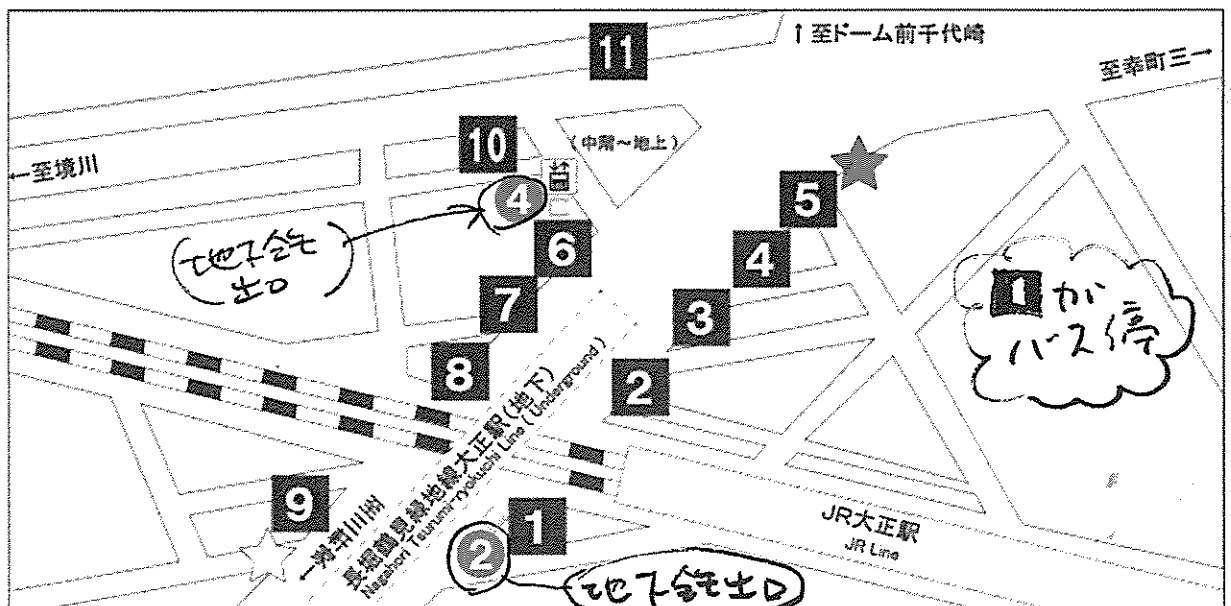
11
↑至ドーム前千代崎
至幸町三→
10
(中階～地上)
←至境川
4
5
(地下鉄出口)
6
4
7
3
1が バス停
8
2
長堀鶴見緑地線大正駅(地下)
Nagahori Tsurumi-ryokuchi Line (Underground)
9
←至芦川
1
2
JR大正駅
JR Line
(地下鉄出口)